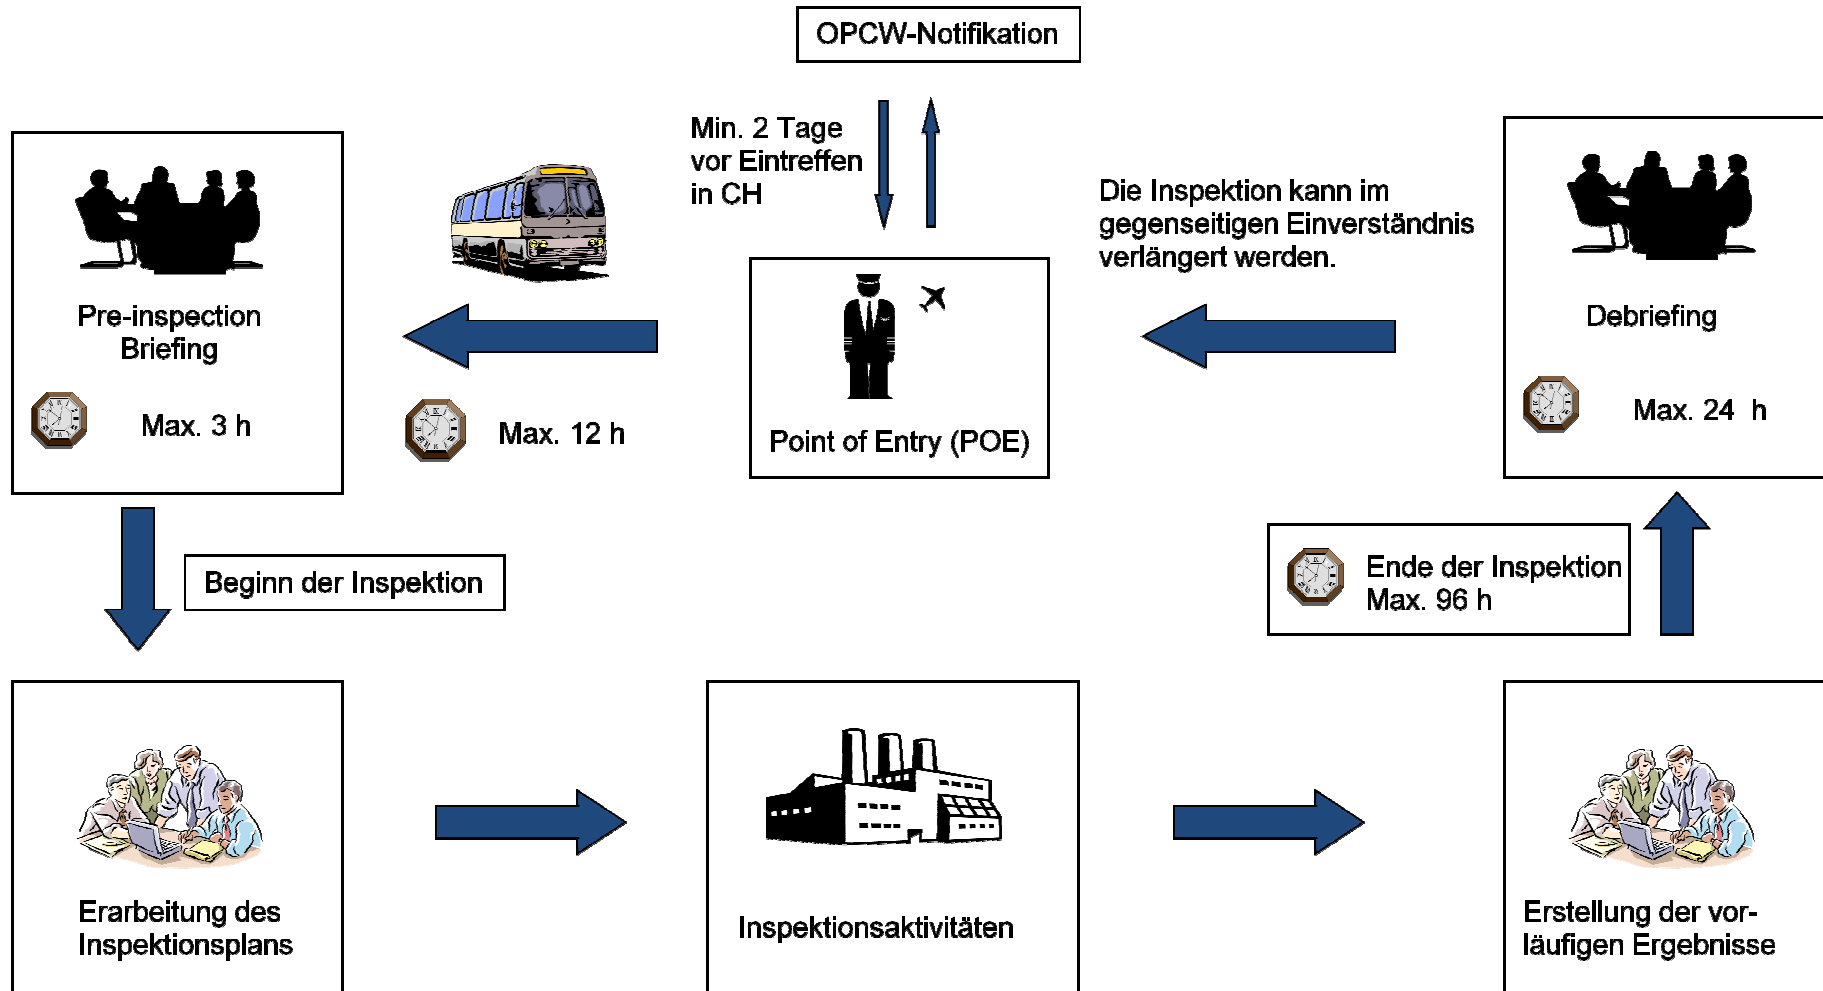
OPCW-Notifikation

Min. 2 Tage vor Eintreffen in CH

Pre-inspection Briefing

Max. 3 h

Max. 12 h

Point of Entry (POE)

Die Inspektion kann im gegenseitigen Einverständnis verlängert werden.

Debriefing

Max. 24 h

Beginn der Inspektion

Ende der Inspektion
Max. 96 h

Erarbeitung des Inspektionsplans

Inspektionsaktivitäten

Erstellung der vorläufigen Ergebnisse